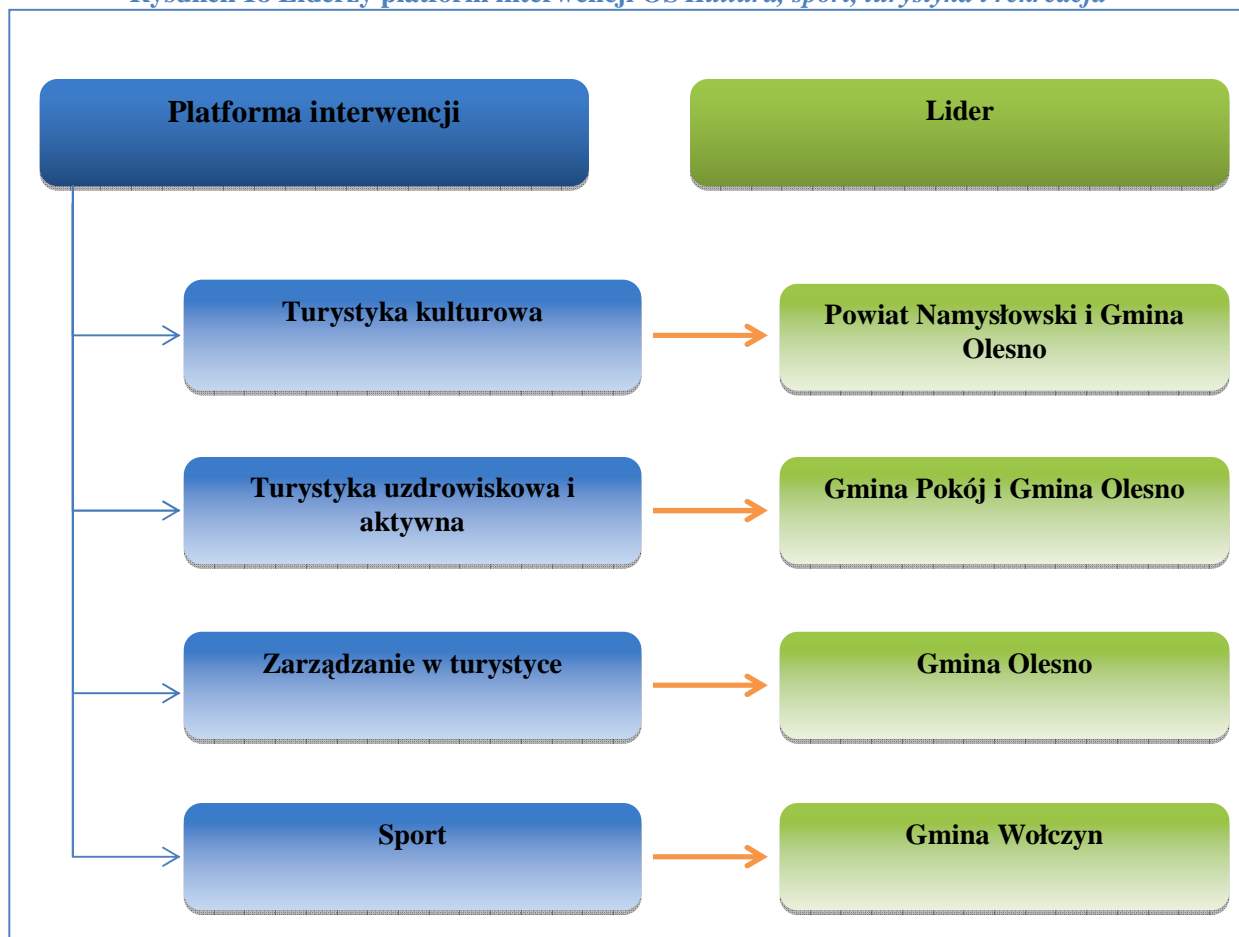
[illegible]

Platforma interwencji

Lider

Turystyka kulturowa

Powiat Namysłowski i Gmina Olesno

Turystyka uzdrowiskowa i aktywna

Gmina Pokój i Gmina Olesno

Zarządzanie w turystyce

Gmina Olesno

Sport

Gmina Wołczyn